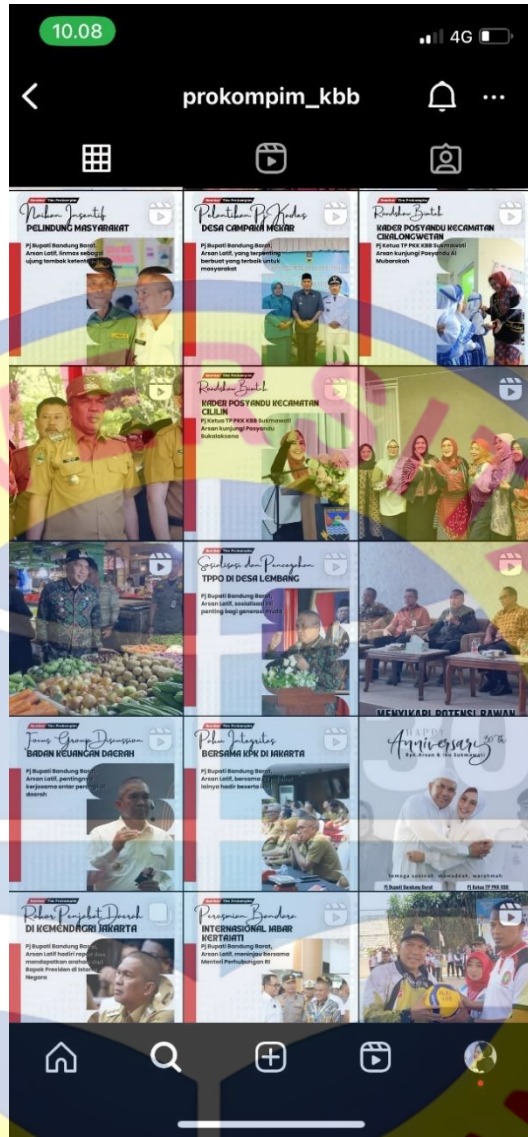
10.08

4G

prokompim_kbb

Insentif
PELINDUNG MASYARAKAT
Pj Bupati Bandung Barat, Arsan Latif, linmas sebagai ujung tombak ketent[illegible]

Pelantikan PJ Kades
DESA CAMPAKA MEKAR
Pj Bupati Bandung Barat, Arsan Latif, yang terpenting berbuat yang terbaik untuk masyarakat

Roadshow Bunda
KADER POSYANDU KECAMATAN CIKALONGWETAN
Pj Ketua TP PKK KBB Sumiwati Arsan kunjungi Posyandu Al Mubarokah

Roadshow Bunda
KADER POSYANDU KECAMATAN CILILIN
Pj Ketua TP PKK KBB Sumiwati Arsan kunjungi Posyandu Sukalaksana

Sosialisasi dan Pencegahan
TPPO DI DESA LEMBANG
Pj Bupati Bandung Barat, Arsan Latif, sosialisasi ini penting bagi generasi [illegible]

MENYIKAPI POTENSI RAWAN

Focus Group Discussion
BADAN KEUANGAN DAERAH
Pj Bupati Bandung Barat, Arsan Latif, pentingnya kerjasama antar perangkat daerah

Rakor Integritas
BERSAMA KPK DI JAKARTA
Pj Bupati Bandung Barat, Arsan Latif, bersama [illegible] lainya hadir beserta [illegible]

Happy Anniversary 30th
Bapak Arsan & Ibu Sumiwati
Semoga sakinah, mawaddah, warahmah
Pj Bupati Bandung Barat
Pj Ketua TP PKK KBB

Rakor Penjabat Daerah
DI KEMENDAGRI JAKARTA
Pj Bupati Bandung Barat, Arsan Latif hadiri rapat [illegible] mendapatkan arahan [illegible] Bapak Presiden di Istana Negara

Peresmian Bandara
INTERNASIONAL JABAR KERTAJATI
Pj Bupati Bandung Barat, Arsan Latif, mengiringi Bersama Menteri Perhubungan RI